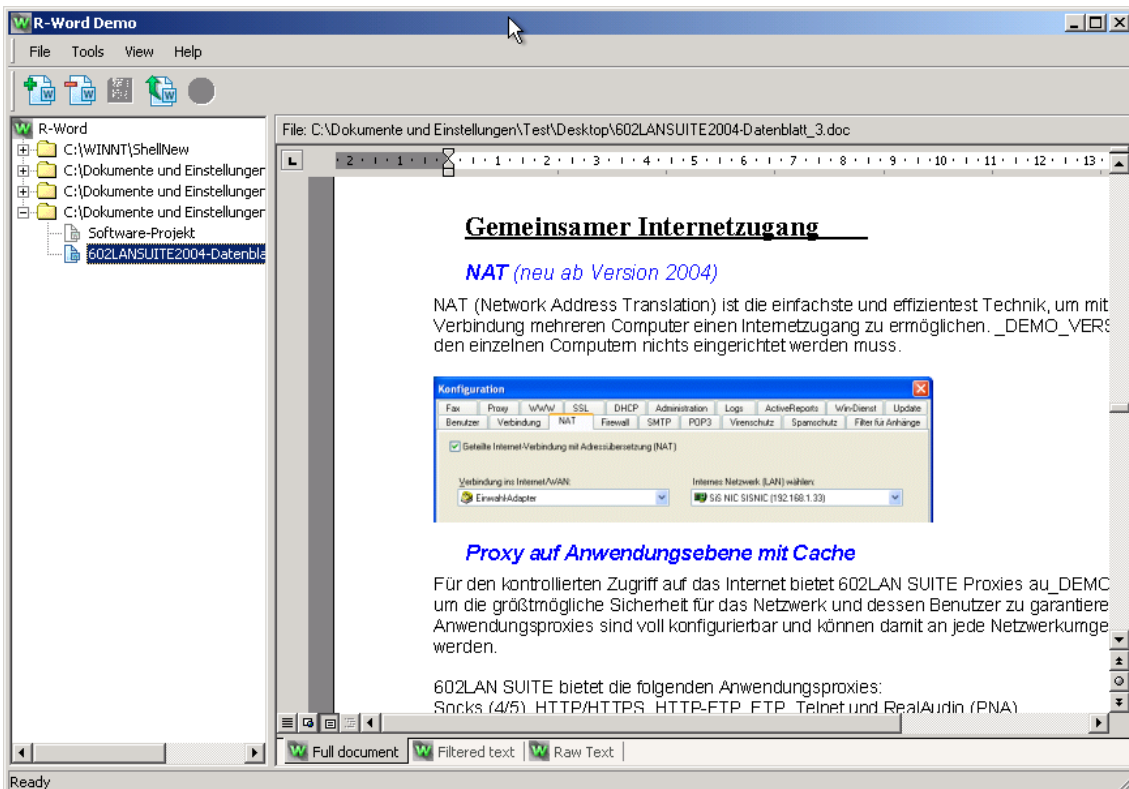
R-Word Demo

File Tools View Help

R-Word
C:\WINNT\ShellNew
C:\Dokumente und Einstellunger
C:\Dokumente und Einstellunger
C:\Dokumente und Einstellunger
Software-Projekt
602LANSUITE2004-Datenbla

File: C:\Dokumente und Einstellungen\Test\Desktop\602LANSUITE2004-Datenblatt_3.doc

2 · 1 · 1 · 1 · 2 · 3 · 4 · 5 · 6 · 7 · 8 · 9 · 10 · 11 · 12 · 13

Gemeinsamer Internetzugang

NAT (neu ab Version 2004)

NAT (Network Address Translation) ist die einfachste und effizientest Technik, um mit Verbindung mehreren Computer einen Internetzugang zu ermöglichen. _DEMO_VERS den einzelnen Computern nichts eingerichtet werden muss.

Konfiguration
Fax | Proxy | WWW | SSL | DHCP | Administration | Logs | ActiveReports | Win-Dienst | Update
Benutzer | Verbindung | NAT | Firewall | SMTP | POP3 | Virenschutz | Spamschutz | Filter für Anhänge
Geteilte Internet-Verbindung mit Adressübersetzung (NAT)
Verbindung ins Internet/WAN:
Einwahl-Adapter
Internes Netzwerk (LAN) wählen:
SiS NIC SISNIC (192.168.1.33)

Proxy auf Anwendungsebene mit Cache

Für den kontrollierten Zugriff auf das Internet bietet 602LAN SUITE Proxies au_DEMC um die größtmögliche Sicherheit für das Netzwerk und dessen Benutzer zu garantiere Anwendungsproxies sind voll konfigurierbar und können damit an jede Netzwerkumge werden.

602LAN SUITE bietet die folgenden Anwendungsproxies:
Socks (4/5), HTTP/HTTPS, HTTP-FTP, FTP, Telnet und RealAudio (PNA)

Full document | Filtered text | Raw Text

Ready